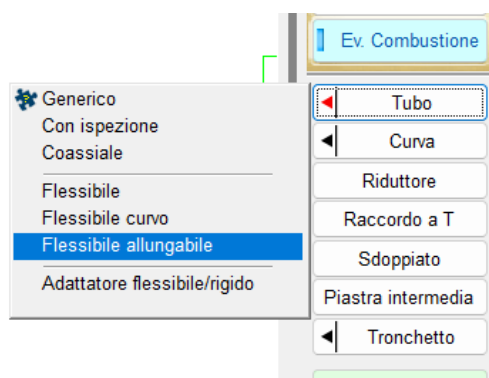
Generico
Con ispezione
Coassiale

Flessibile
Flessibile curvo
Flessibile allungabile

Adattatore flessibile/rigido

Ev. Combustione
Tubo
Curva
Riduttore
Raccordo a T
Sdoppiato
Piastra intermedia
Tronchetto